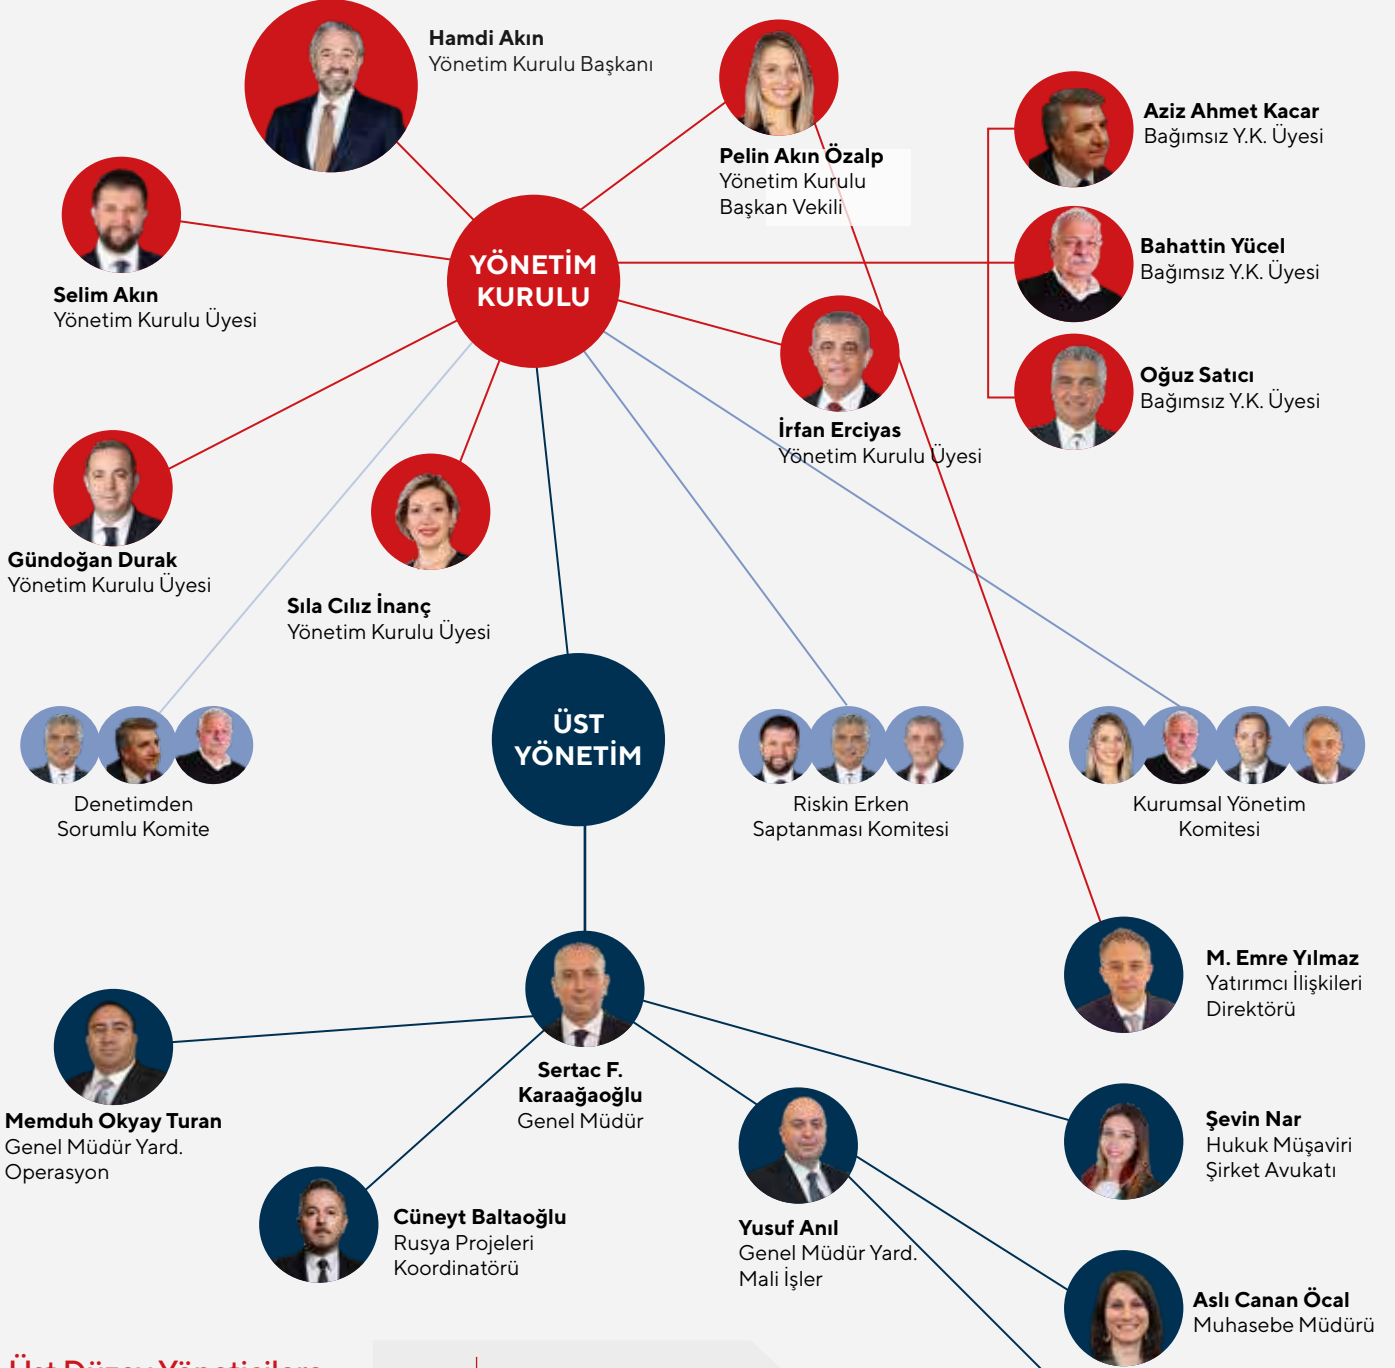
Hamdi Akın
Yönetim Kurulu Başkanı

Pelin Akın Özalp
Yönetim Kurulu Başkan Vekili

Aziz Ahmet Kacar
Bağımsız Y.K. Üyesi

Selim Akın
Yönetim Kurulu Üyesi

YÖNETİM KURULU

Bahattin Yücel
Bağımsız Y.K. Üyesi

Oğuz Satıcı
Bağımsız Y.K. Üyesi

İrfan Erciyas
Yönetim Kurulu Üyesi

Gündoğan Durak
Yönetim Kurulu Üyesi

Sıla Cılız İnanç
Yönetim Kurulu Üyesi

Denetimden Sorumlu Komite

ÜST YÖNETİM

Riskin Erken Saptanması Komitesi

Kurumsal Yönetim Komitesi

M. Emre Yılmaz
Yatırımcı İlişkileri Direktörü

Memduh Okyay Turan
Genel Müdür Yard. Operasyon

Sertac F. Karaağaoğlu
Genel Müdür

Şevin Nar
Hukuk Müşaviri Şirket Avukatı

Cüneyt Baltaoğlu
Rusya Projeleri Koordinatörü

Yusuf Anıl
Genel Müdür Yard. Mali İşler

Aslı Canan Öcal
Muhasebe Müdürü

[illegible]